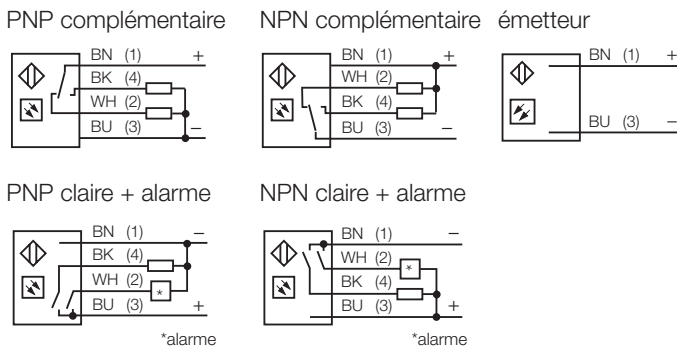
PNP complémentaire

BN (1) +
BK (4)
WH (2)
BU (3) –

NPN complémentaire

BN (1) +
WH (2)
BK (4)
BU (3) –

émetteur

BN (1) +
BU (3) –

PNP claire + alarme

BN (1) –
BK (4)
WH (2)
*
BU (3) +

*alarme

NPN claire + alarme

BN (1) –
WH (2)
*
BK (4)
BU (3) +

*alarme